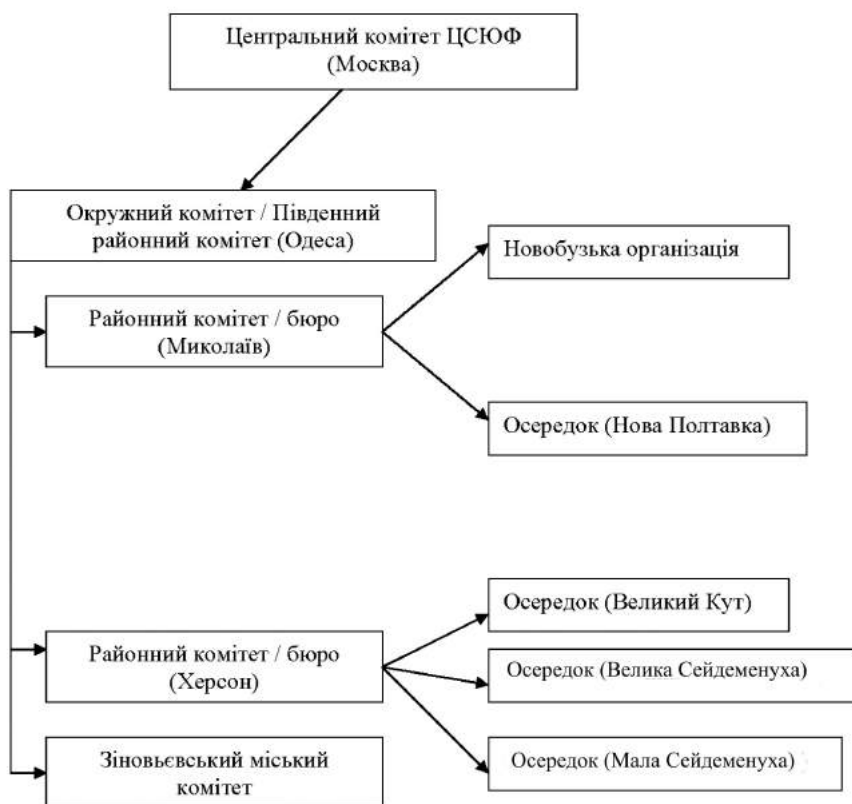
Центральний комітет ЦСЮФ
(Москва)

Окружний комітет / Південний районний комітет (Одеса)

Районний комітет / бюро
(Миколаїв)

Новобузька організація

Осередок (Нова Полтавка)

Районний комітет / бюро
(Херсон)

Осередок (Великий Кут)

Осередок (Велика Сейдеменуха)

Осередок (Мала Сейдеменуха)

Зіновьєвський міський комітет